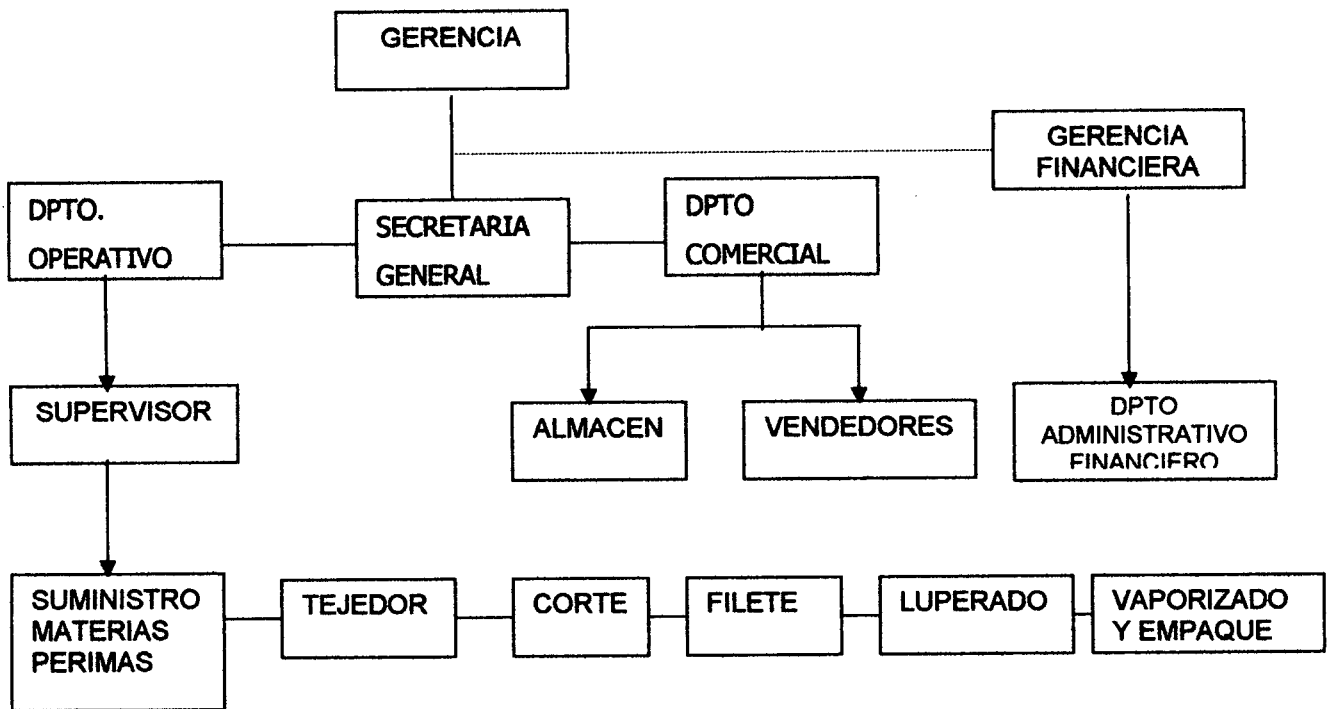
GERENCIA

GERENCIA FINANCIERA

DPTO. OPERATIVO

SECRETARIA GENERAL

DPTO COMERCIAL

SUPERVISOR

ALMACEN

VENDEDORES

DPTO ADMINISTRATIVO FINANCIERO

SUMINISTRO MATERIAS PERIMAS

TEJEDOR

CORTE

FILETE

LUPERADO

VAPORIZADO Y EMPAQUE